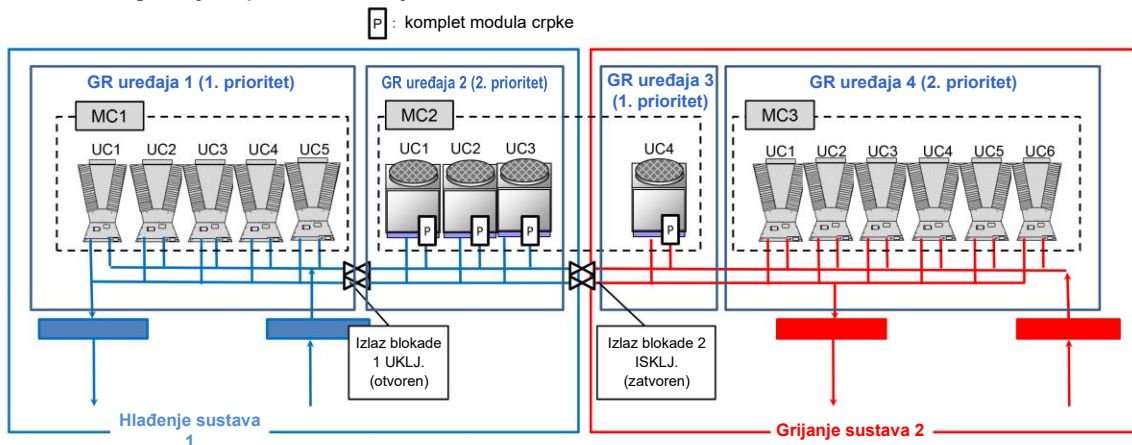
P : komplet modula crpke

GR uređaja 1 (1. prioritet)

MC1

UC1 UC2 UC3 UC4 UC5

GR uređaja 2 (2. prioritet)

MC2

UC1 UC2 UC3

P P P

GR uređaja 3 (1. prioritet)

UC4

P

GR uređaja 4 (2. prioritet)

MC3

UC1 UC2 UC3 UC4 UC5 UC6

Izlaz blokade 1 UKLJ. (otvoren)

Izlaz blokade 2 ISKLJ. (zatvoren)

Hlađenje sustava 1

Grijanje sustava 2